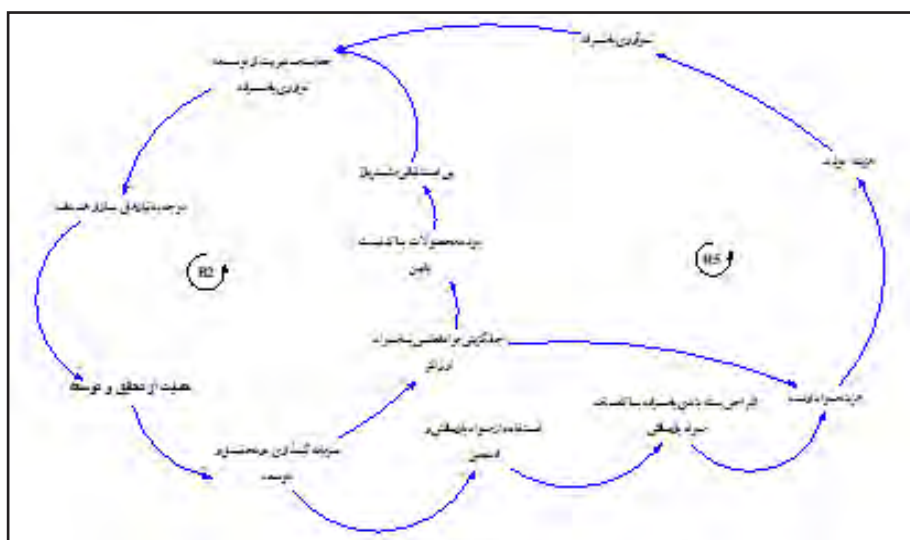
سودآوری پتروشیمی

حمایت مدیریت از توسعه فناوری پتروشیمی

توجه به نیازهای بازار هدف

حمایت از تحقیق و توسعه

R2

ورود محصولات با کیفیت پایین

بی اعتمادی مشتریان

R5

هزینه تولید

جداسازی نامناسب محصولات از ناخالصی

سرمایه گذاری در تحقیق و توسعه

استفاده از مواد اولیه نامرغوب

افزایش سطح دانش پتروشیمی با کیفیت

هزینه مواد اولیه